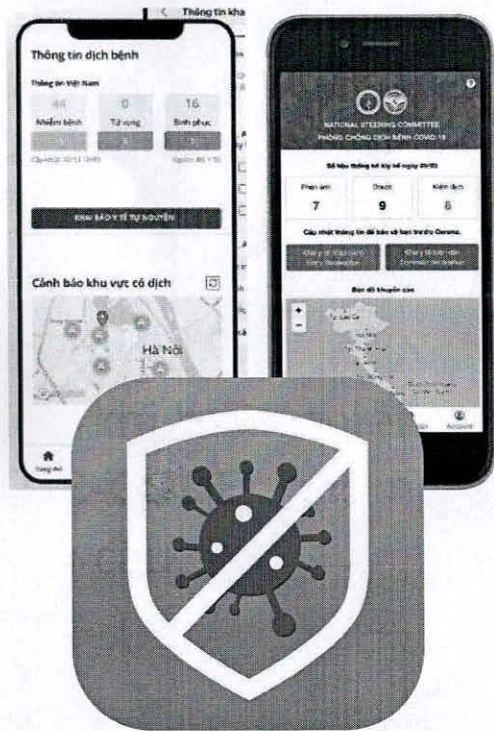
Thông tin kha

Thông tin dịch bệnh

Thông tin Việt Nam

44
Nhiễm bệnh

0
Tử vong

16
Bình phục

KHAI BÁO Y TẾ TỰ NGUYỆN

Cảnh báo khu vực có dịch

Hà Nội

NATIONAL STEERING COMMITTEE
PHÒNG CHỐNG DỊCH BỆNH COVID-19

Số liệu thống kê tại ngày 09/03

Phan âm
7

Dược
9

Kiểm dịch
6

Bản đồ khuyến cáo

+
−

Account